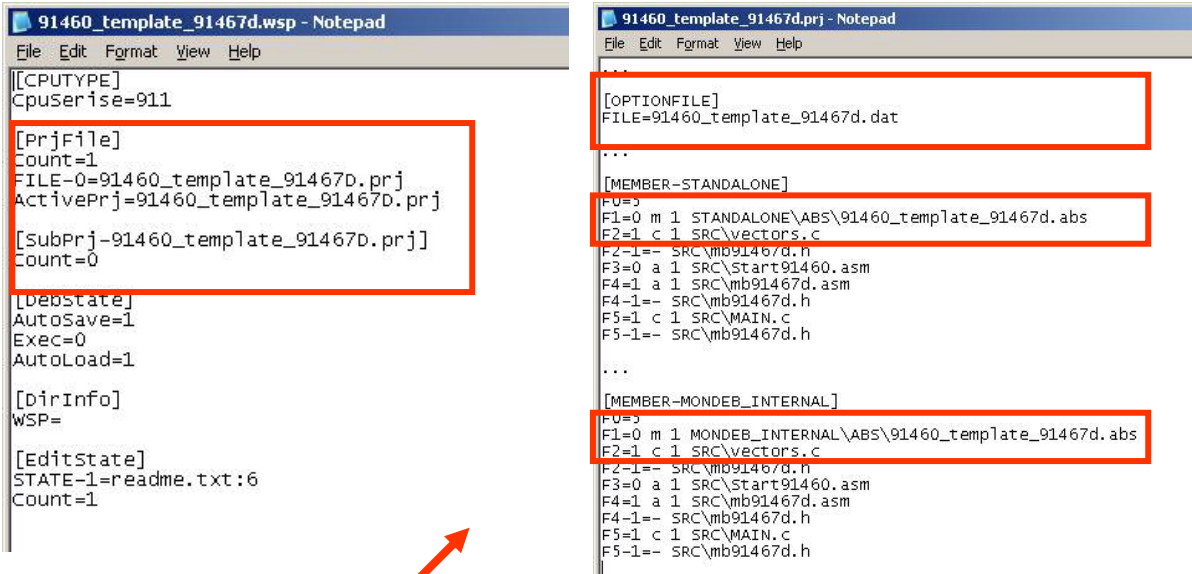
91460_template_91467d.wsp - Notepad

File Edit Format View Help

[CPUTYPE]
CpuSerise=911

[PrjFile]
Count=1
FILE-0=91460_template_91467D.prj
ActivePrj=91460_template_91467D.prj

[SubPrj-91460_template_91467D.prj]
Count=0

[DebState]
AutoSave=1
Exec=0
AutoLoad=1

[DirInfo]
WSP=

[EditState]
STATE-1=readme.txt:6
Count=1

91460_template_91467d.prj - Notepad

File Edit Format View Help

...

[OPTIONFILE]
FILE=91460_template_91467d.dat

...

[MEMBER-STANDALONE]
F0=5
F1=0 m 1 STANDALONE\ABS\91460_template_91467d.abs
F2=1 c 1 SRC\vectors.c
F2-1=- SRC\mb91467d.h
F3=0 a 1 SRC\Start91460.asm
F4=1 a 1 SRC\mb91467d.asm
F4-1=- SRC\mb91467d.h
F5=1 c 1 SRC\MAIN.c
F5-1=- SRC\mb91467d.h

...

[MEMBER-MONDEB_INTERNAL]
F0=5
F1=0 m 1 MONDEB_INTERNAL\ABS\91460_template_91467d.abs
F2=1 c 1 SRC\vectors.c
F2-1=- SRC\mb91467d.h
F3=0 a 1 SRC\Start91460.asm
F4=1 a 1 SRC\mb91467d.asm
F4-1=- SRC\mb91467d.h
F5=1 c 1 SRC\MAIN.c
F5-1=- SRC\mb91467d.h